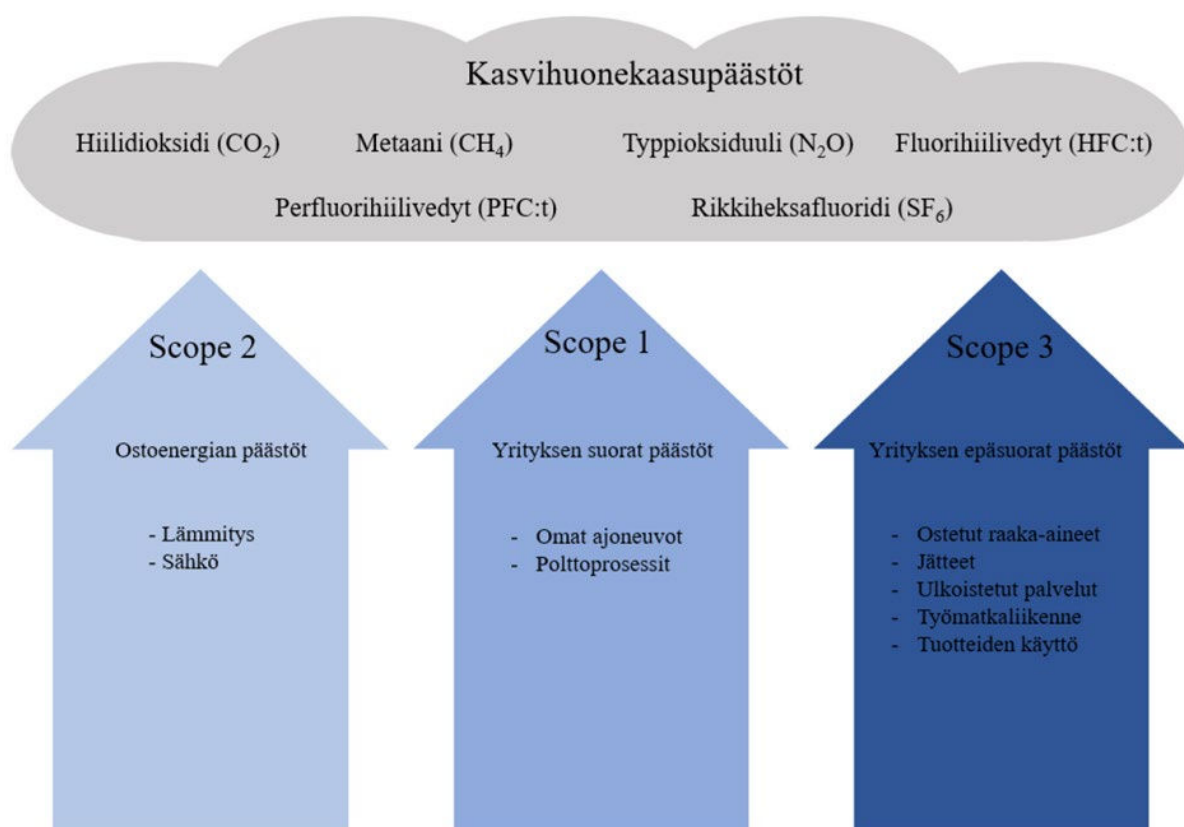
Kasvihuonekaasupäästöt

Hiilidioksidi ($CO_2$) Metaani ($CH_4$) Typpioksiduuli ($N_2O$) Fluorihiilivedyt (HFC:t)

Perfluorihiilivedyt (PFC:t) Rikkiheksafluoridi ($SF_6$)

Scope 2

Ostoenergian päästöt

- Lämmitys
- Sähkö

Scope 1

Yrityksen suorat päästöt

- Omat ajoneuvot
- Polttoprosessit

Scope 3

Yrityksen epäsuorat päästöt

- Ostetut raaka-aineet
- Jätteet
- Ulkoistetut palvelut
- Työmatkaliikenne
- Tuotteiden käyttö